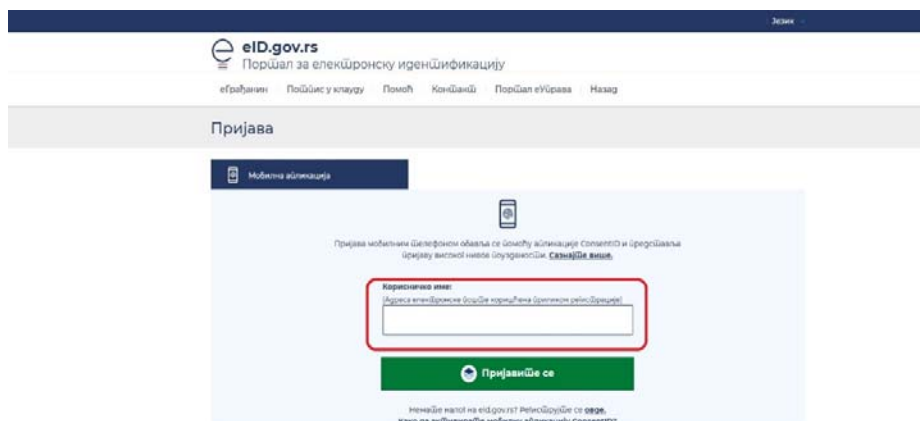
Језик

eID.gov.rs
Портал за електронску идентификацију

еГрађанин Потпис у клауду Помоћ Контакт Портал еУправа Назад

Пријава

Мобилна апликација

Пријава мобилним телефоном обавља се помоћу апликације ConsentID и представља пријаву високог нивоа поузданости. Сазнајте више.

Корисничко име:
(Адреса електронске поште корисника приликом регистрације)

Пријавите се

Немате налог на eid.gov.rs? Региструјте се овде.
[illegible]